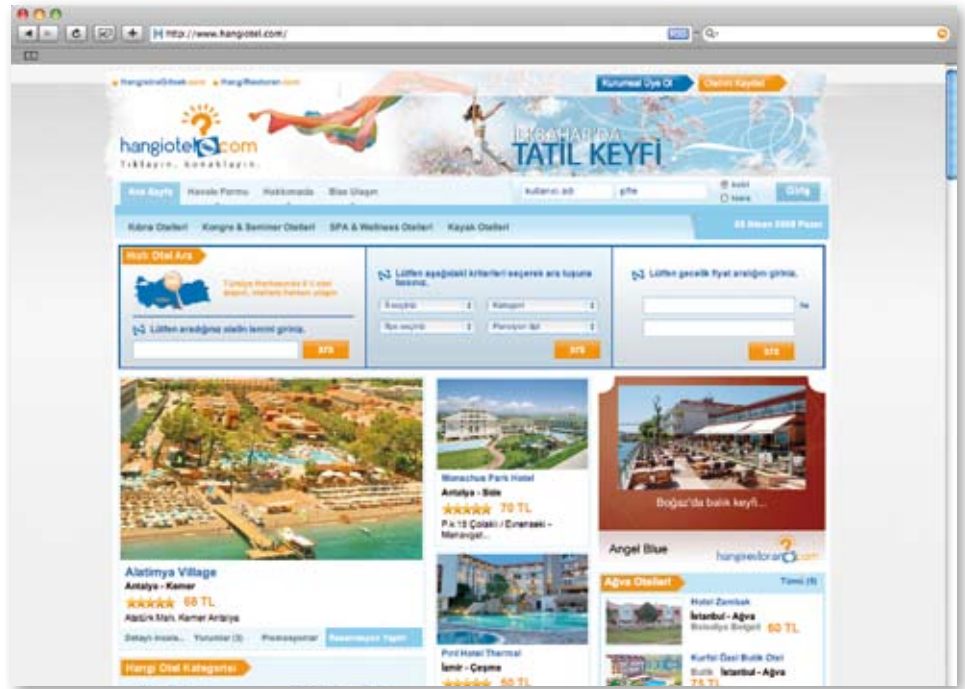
http://www.hangiotel.com/

HangisineGitsek.com HangiRestoran.com

Kurumsal Üye Ol Otelini Kaydet

hangiotel.com
Tıklayın, konaklayın.

İLKBAHAR'DA TATİL KEYFİ

Ana Sayfa Havale Formu Hakkımızda Bize Ulaşın

kullanıcı adı şifre Kişisel Firma Giriş

Kıbrıs Otelleri Kongre & Seminer Otelleri SPA & Wellness Otelleri Kayak Otelleri

05 Nisan 2008 Pazar

Hızlı Otel Ara

Türkiye Haritasından İl'i alan seçin, otelleri hemen yapın

Lütfen aradığınız otelin ismini giriniz.

ARA

Lütfen aşağıdaki kriterleri seçerek ara tuşuna basınız.

Bölge seçiniz Kategori
İlçe seçiniz Pansiyon tipi

ARA

Lütfen gecelik fiyat aralığını giriniz.

ile

ARA

Alatimya Village
Antalya - Kemer
68 TL
Atatürk Mah. Kemer Antalya

Detaylı İncele... Yorumlar (3) Promosyonlar Rezervasyon Yapın

Hangi Otel Kategorisi

Monachus Park Hotel
Antalya - Side
70 TL
P.k 18 Çolaklı / Evrenseki - Manavgat...

Pırıl Hotel Thermal
İzmir - Çeşme
50 TL

Boğaz'da balık keyfi...

Angel Blue

hangirestoran.com

Ağva Otelleri Tümü (9)

Hotel Zambak
İstanbul - Ağva
Butik Belgeli 60 TL

Kurfez Özel Butik Otel
Butik İstanbul - Ağva
75 TL